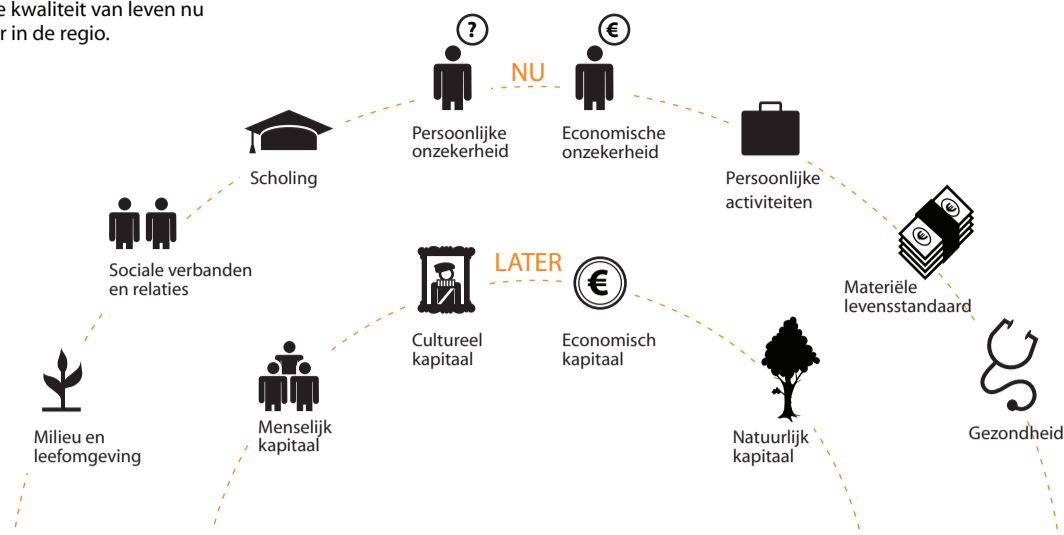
e kwaliteit van leven nu
r in de regio.

NU

Persoonlijke onzekerheid

Economische onzekerheid

Scholing

Persoonlijke activiteiten

Sociale verbanden en relaties

LATER

Materiële levensstandaard

Cultureel kapitaal

Economisch kapitaal

Milieu en leefomgeving

Menselijk kapitaal

Natuurlijk kapitaal

Gezondheid